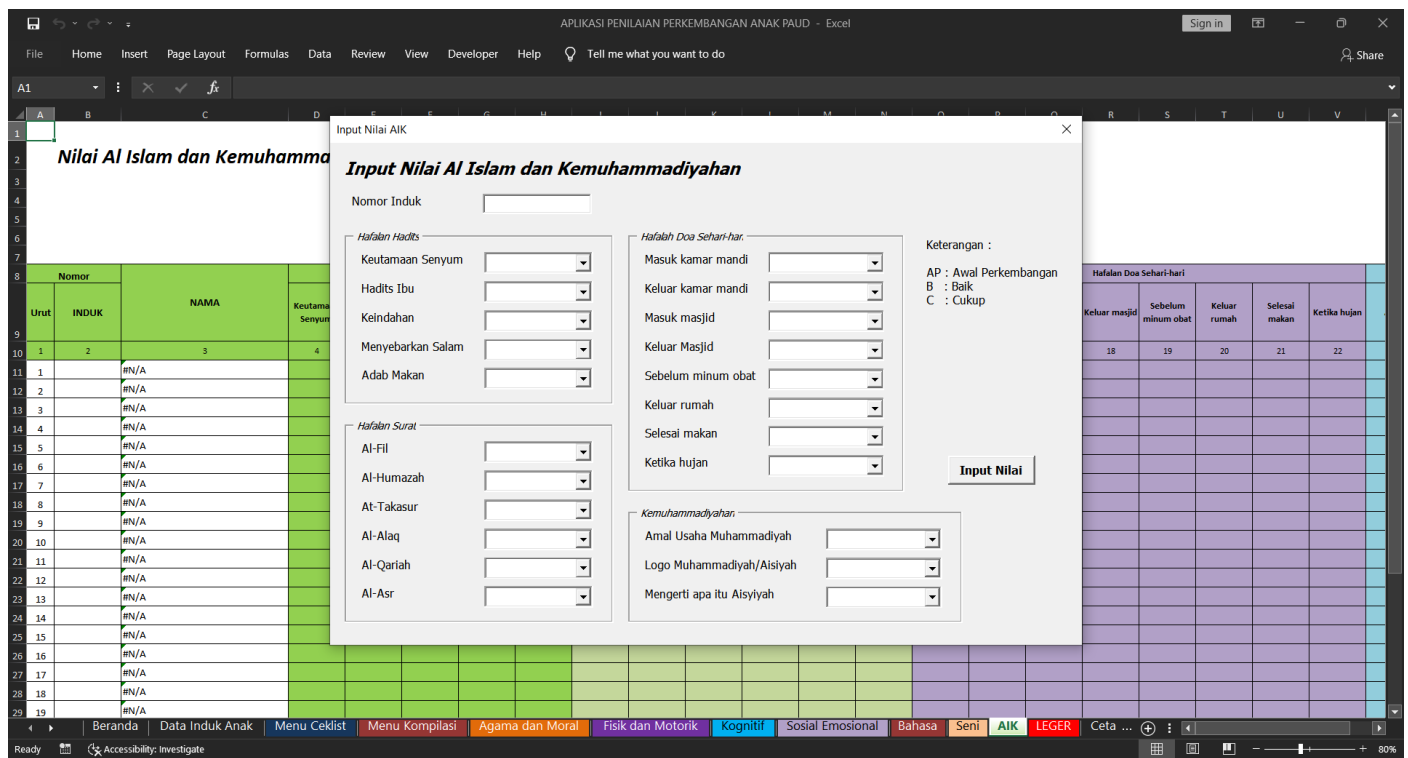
APLIKASI PENILAIAN PERKEMBANGAN ANAK PAUD - Excel

Sign in

File Home Insert Page Layout Formulas Data Review View Developer Help Tell me what you want to do Share

A1

Nilai Al Islam dan Kemuhamma

| Nomor Urut | INDUK | NAMA | Keutama Senyum |
|---|---|---|---|
| 1 | 2 | 3 | 4 |
| 1 | | #N/A | |
| 2 | | #N/A | |
| 3 | | #N/A | |
| 4 | | #N/A | |
| 5 | | #N/A | |
| 6 | | #N/A | |
| 7 | | #N/A | |
| 8 | | #N/A | |
| 9 | | #N/A | |
| 10 | | #N/A | |
| 11 | | #N/A | |
| 12 | | #N/A | |
| 13 | | #N/A | |
| 14 | | #N/A | |
| 15 | | #N/A | |
| 16 | | #N/A | |
| 17 | | #N/A | |
| 18 | | #N/A | |
| 19 | | #N/A | |

Hafalan Doa Sehari-hari

| Keluar masjid | Sebelum minum obat | Keluar rumah | Selesai makan | Ketika hujan |
|---|---|---|---|---|
| 18 | 19 | 20 | 21 | 22 |

Input Nilai AIK

Input Nilai Al Islam dan Kemuhammadiyahan

Nomor Induk

Hafalan Hadits
Keutamaan Senyum
Hadits Ibu
Keindahan
Menyebarkan Salam
Adab Makan

Hafalan Surat
Al-Fil
Al-Humazah
At-Takasur
Al-Alaq
Al-Qariah
Al-Asr

Hafalah Doa Sehari-hari
Masuk kamar mandi
Keluar kamar mandi
Masuk masjid
Keluar Masjid
Sebelum minum obat
Keluar rumah
Selesai makan
Ketika hujan

Kemuhammadiyahan
Amal Usaha Muhammadiyah
Logo Muhammadiyah/Aisiyah
Mengerti apa itu Aisyiyah

Keterangan :
AP : Awal Perkembangan
B : Baik
C : Cukup

Input Nilai

Beranda | Data Induk Anak | Menu Ceklist | Menu Kompilasi | Agama dan Moral | Fisik dan Motorik | Kognitif | Sosial Emosional | Bahasa | Seni | AIK | LEGER | Ceta ...

Ready Accessibility: Investigate 80%